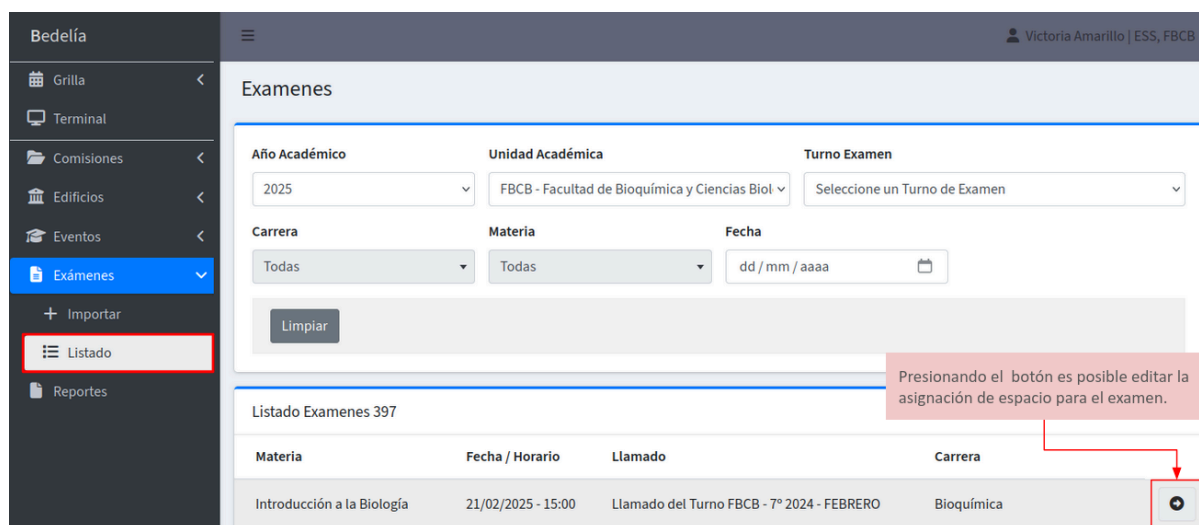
Bedelía

Grilla

Terminal

Comisiones

Edificios

Eventos

Exámenes

+ Importar

Listado

Reportes

Victoria Amarillo | ESS, FBCB

Examenes

Año Académico
2025

Unidad Académica
FBCB - Facultad de Bioquímica y Ciencias Biol

Turno Examen
Seleccione un Turno de Examen

Carrera
Todas

Materia
Todas

Fecha
dd / mm / aaaa

Limpiar

Presionando el botón es posible editar la asignación de espacio para el examen.

Listado Examenes 397

| Materia | Fecha / Horario | Llamado | Carrera |
|---|---|---|---|
| Introducción a la Biología | 21/02/2025 - 15:00 | Llamado del Turno FBCB - 7° 2024 - FEBRERO | Bioquímica |